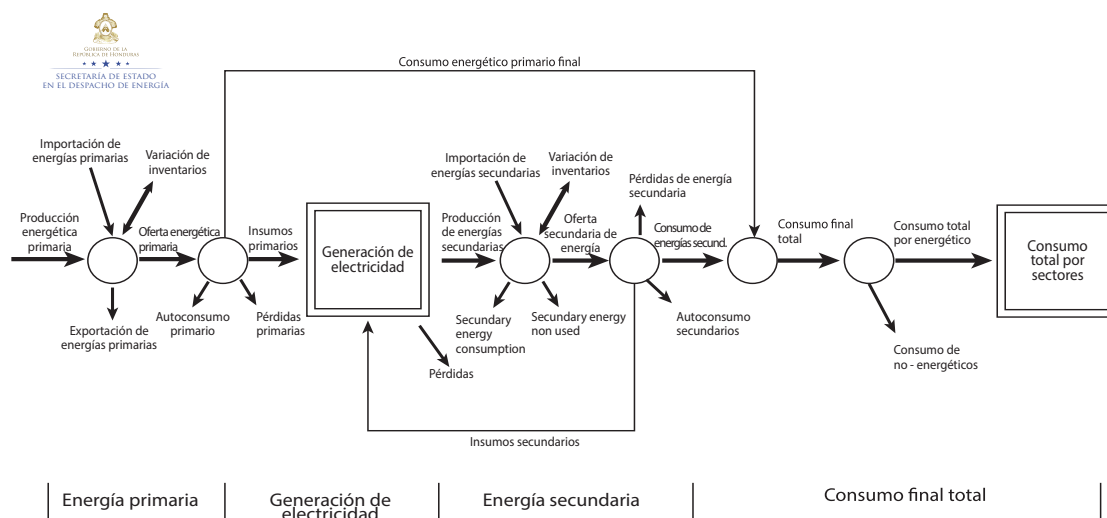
Gobierno de la República de Honduras
SECRETARÍA DE ESTADO EN EL DESPACHO DE ENERGÍA

Consumo energético primario final

Importación de energías primarias

Variación de inventarios

Producción energética primaria

Oferta energética primaria

Insumos primarios

Exportación de energías primarias

Autoconsumo primario

Pérdidas primarias

Generación de electricidad

Importación de energías secundarias

Variación de inventarios

Producción de energías secundarias

Oferta secundaria de energía

Pérdidas de energía secundaria

Consumo de energías secund.

Secundary energy consumption

Secundary energy non used

Autoconsumo secundarios

Pérdidas

Consumo final total

Consumo total por energético

Consumo total por sectores

Consumo de no - energéticos

Insumos secundarios

Energía primaria | Generación de electricidad | Energía secundaria | Consumo final total